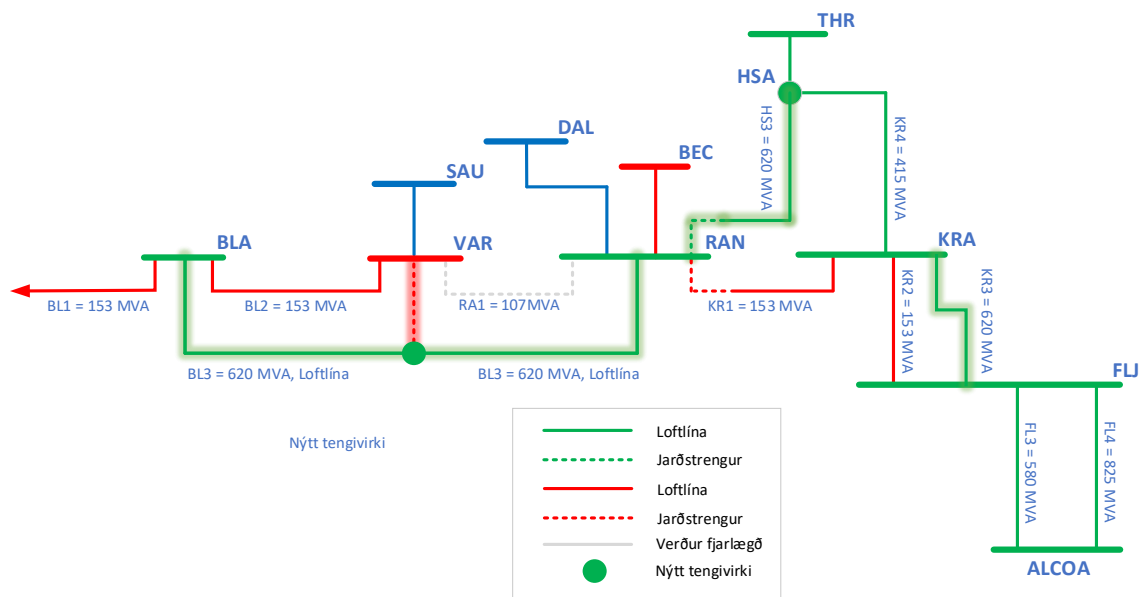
THR

HSA

HS3 = 620 MVA

KR4 = 415 MVA

DAL

BEC

SAU

BLA

VAR

RAN

KRA

BL1 = 153 MVA

BL2 = 153 MVA

RA1 = 107MVA

KR1 = 153 MVA

KR2 = 153 MVA

KR3 = 620 MVA

BL3 = 620 MVA, Loftlína

BL3 = 620 MVA, Loftlína

FLJ

Nýtt tengivirki

Loftlína
Jarðstrengur
Loftlína
Jarðstrengur
Verður fjarlægð
Nýtt tengivirki

FL3 = 580 MVA

FL4 = 825 MVA

ALCOA